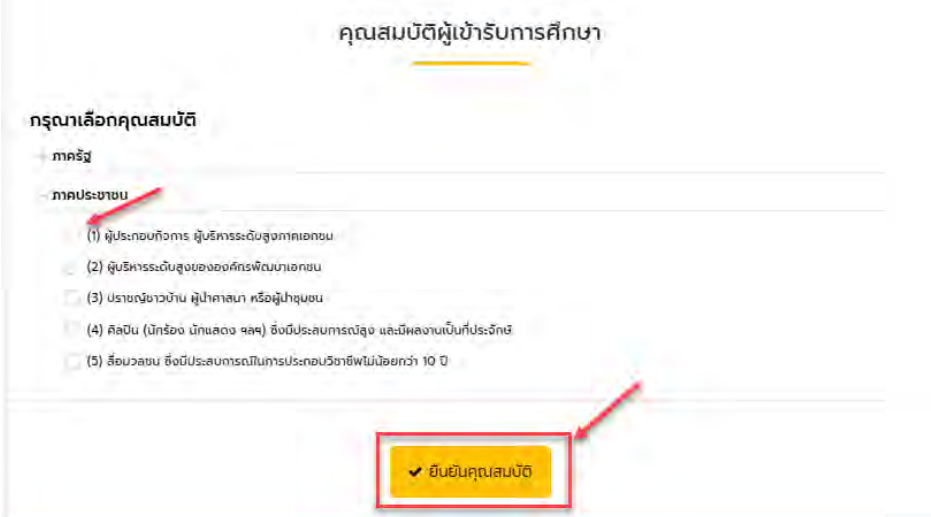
คุณสมบัติผู้เข้ารับการศึกษา

กรุณาเลือกคุณสมบัติ

+ ภาครัฐ

− ภาคประชาชน

(1) ผู้ประกอบกิจการ ผู้บริหารระดับสูงภาคเอกชน

(2) ผู้บริหารระดับสูงขององค์กรพัฒนาเอกชน

(3) ปราชญ์ชาวบ้าน ผู้นำศาสนา หรือผู้นำชุมชน

(4) ศิลปิน (นักร้อง นักแสดง ฯลฯ) ซึ่งมีประสบการณ์สูง และมีผลงานเป็นที่ประจักษ์

(5) สื่อมวลชน ซึ่งมีประสบการณ์ในการประกอบวิชาชีพไม่น้อยกว่า 10 ปี

✔ ยืนยันคุณสมบัติ